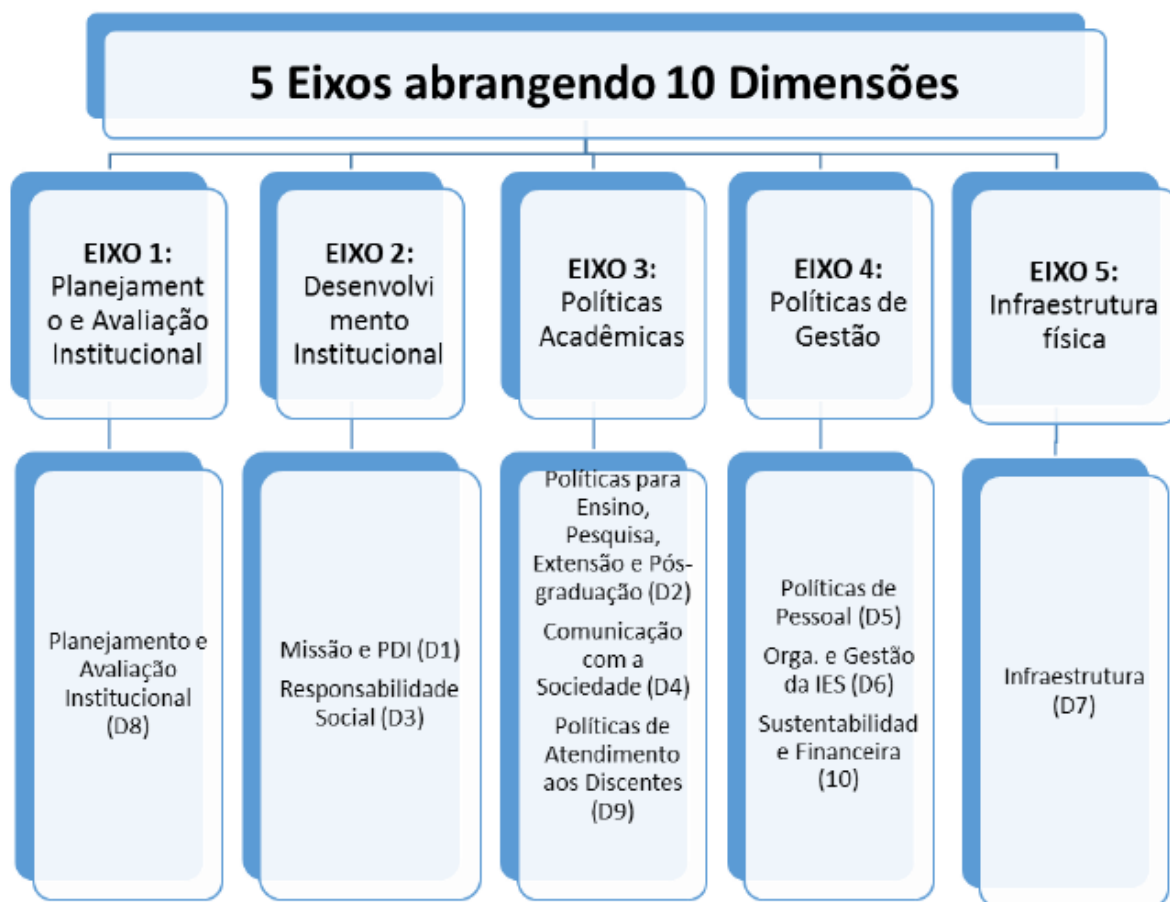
5 Eixos abrangendo 10 Dimensões

EIXO 1: Planejament o e Avaliação Institucional

EIXO 2: Desenvolvi mento Institucional

EIXO 3: Políticas Acadêmicas

EIXO 4: Políticas de Gestão

EIXO 5: Infraestrutura física

Planejamento e Avaliação Institucional (D8)

Missão e PDI (D1)

Responsabilidade Social (D3)

Políticas para Ensino, Pesquisa, Extensão e Pós-graduação (D2)

Comunicação com a Sociedade (D4)

Políticas de Atendimento aos Discentes (D9)

Políticas de Pessoal (D5)

Orga. e Gestão da IES (D6)

Sustentabilidad e Financeira (10)

Infraestrutura (D7)